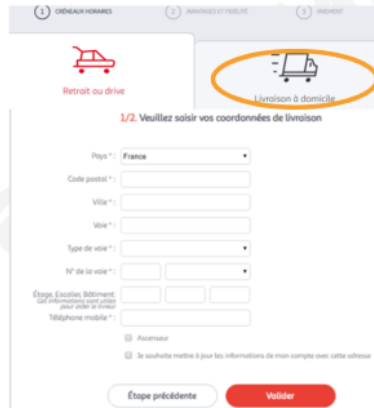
1 CRÉNEAUX HORAIRES 2 AVANTAGES ET FIDÉLITÉ 3 PAIEMENT

Retrait ou drive

Livraison à domicile

1/2. Veuillez saisir vos coordonnées de livraison

Pays * : France

Code postal * :

Ville * :

Voie * :

Type de voie * :

N° de la voie * :

Étage, Escalier, Bâtiment: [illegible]

Téléphone mobile * :

Ascenseur

Je souhaite mettre à jour les informations de mon compte avec cette adresse

Étape précédente

Valider